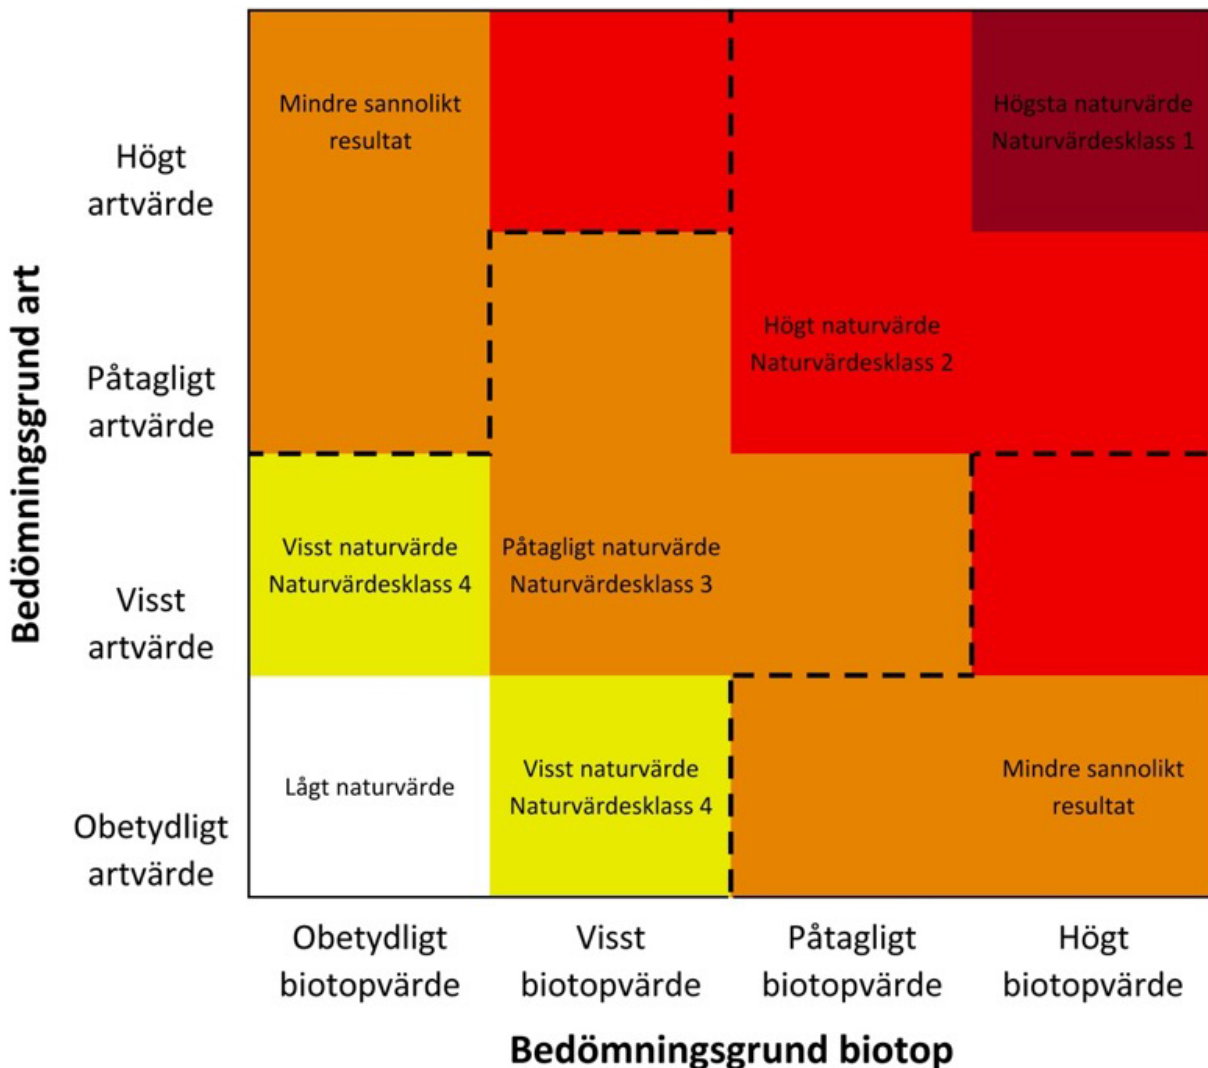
Bedömningsgrund art

Högt artvärde

Påtagligt artvärde

Visst artvärde

Obetydligt artvärde

Mindre sannolikt resultat

Högsta naturvärde Naturvärdesklass 1

Högt naturvärde Naturvärdesklass 2

Visst naturvärde Naturvärdesklass 4

Påtagligt naturvärde Naturvärdesklass 3

Lågt naturvärde

Visst naturvärde Naturvärdesklass 4

Mindre sannolikt resultat

Obetydligt biotopvärde

Visst biotopvärde

Påtagligt biotopvärde

Högt biotopvärde

Bedömningsgrund biotop